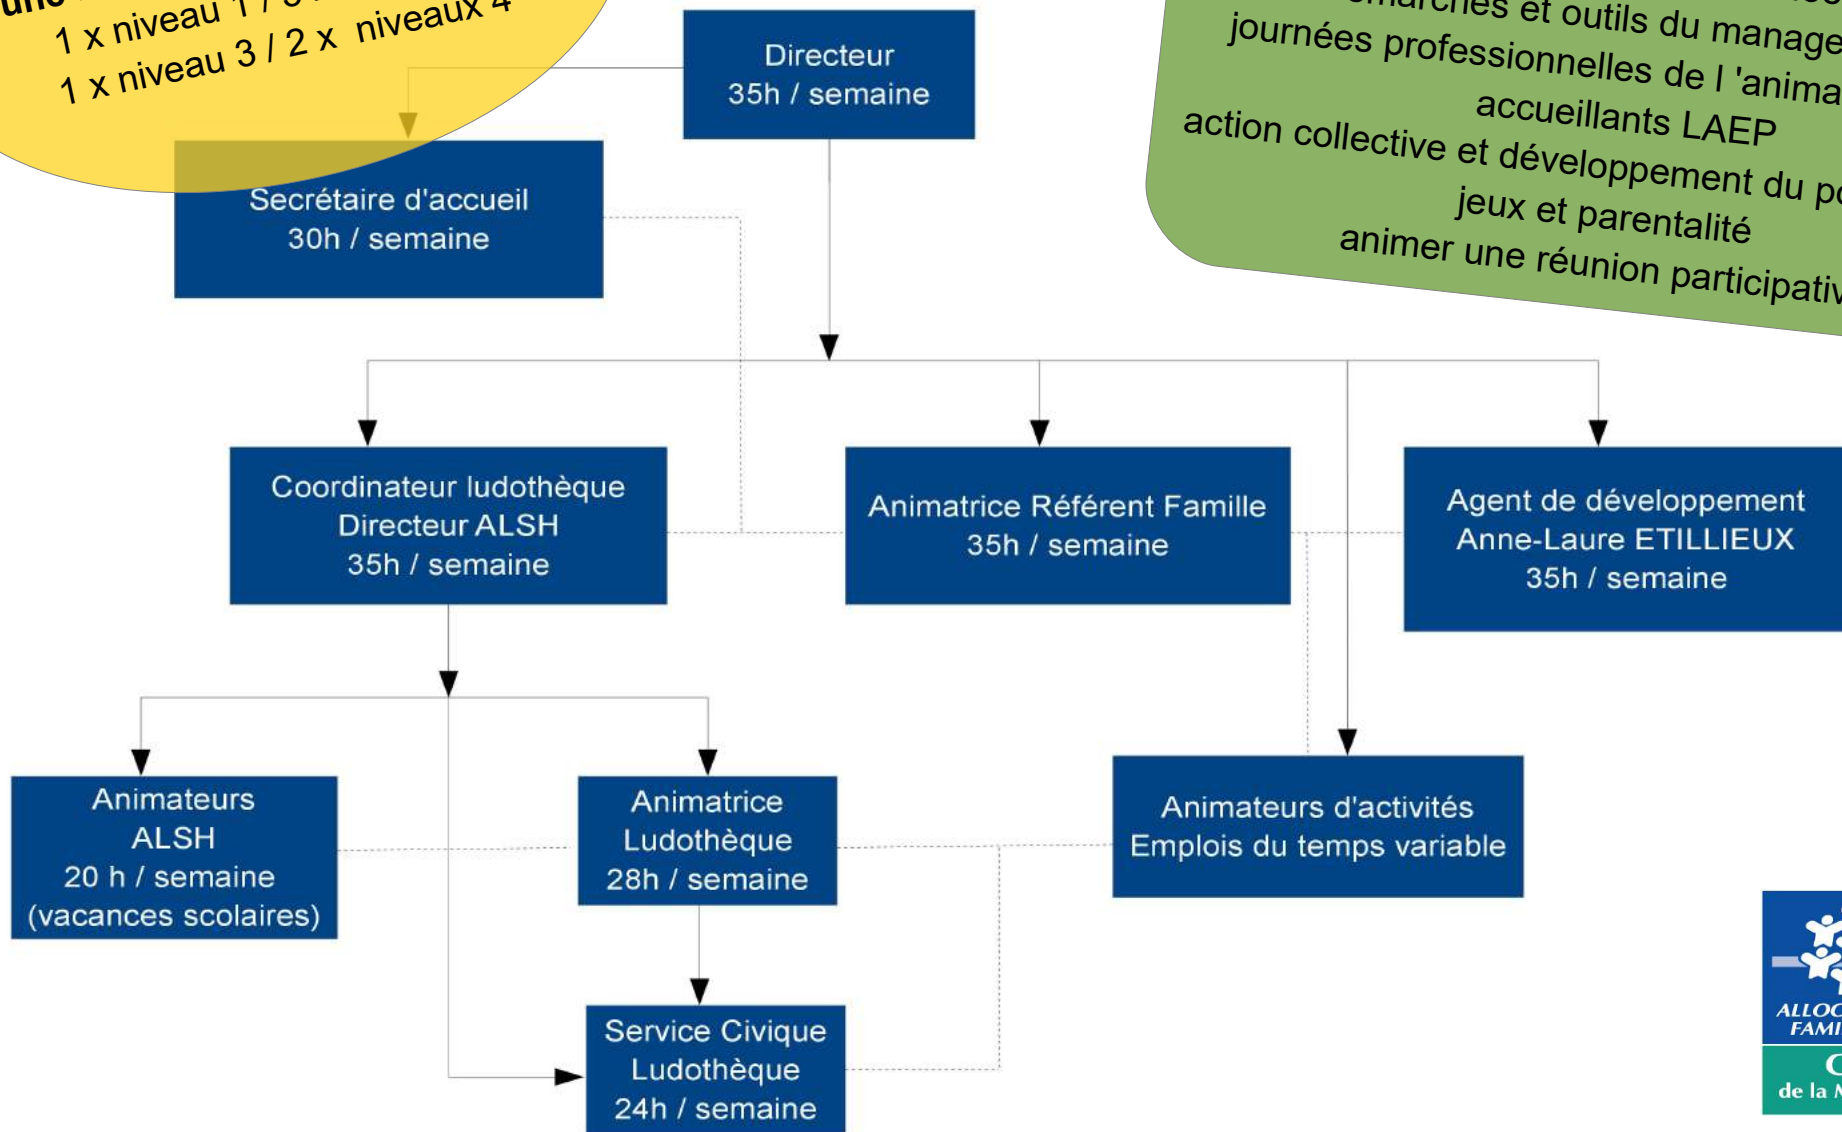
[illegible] 1 x niveau 1 / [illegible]
1 x niveau 3 / 2 x niveaux 4

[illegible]marches et outils du manage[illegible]
journées professionnelles de l 'anima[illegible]
accueillants LAEP
action collective et développement du p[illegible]
jeux et parentalité
animer une réunion participati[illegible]

Directeur
35h / semaine

Secrétaire d'accueil
30h / semaine

Coordinateur ludothèque
Directeur ALSH
35h / semaine

Animatrice Référent Famille
35h / semaine

Agent de développement
Anne-Laure ETILLIEUX
35h / semaine

Animateurs
ALSH
20 h / semaine
(vacances scolaires)

Animatrice
Ludothèque
28h / semaine

Animateurs d'activités
Emplois du temps variable

Service Civique
Ludothèque
24h / semaine

ALLOC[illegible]
FAMI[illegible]
C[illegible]
de la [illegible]